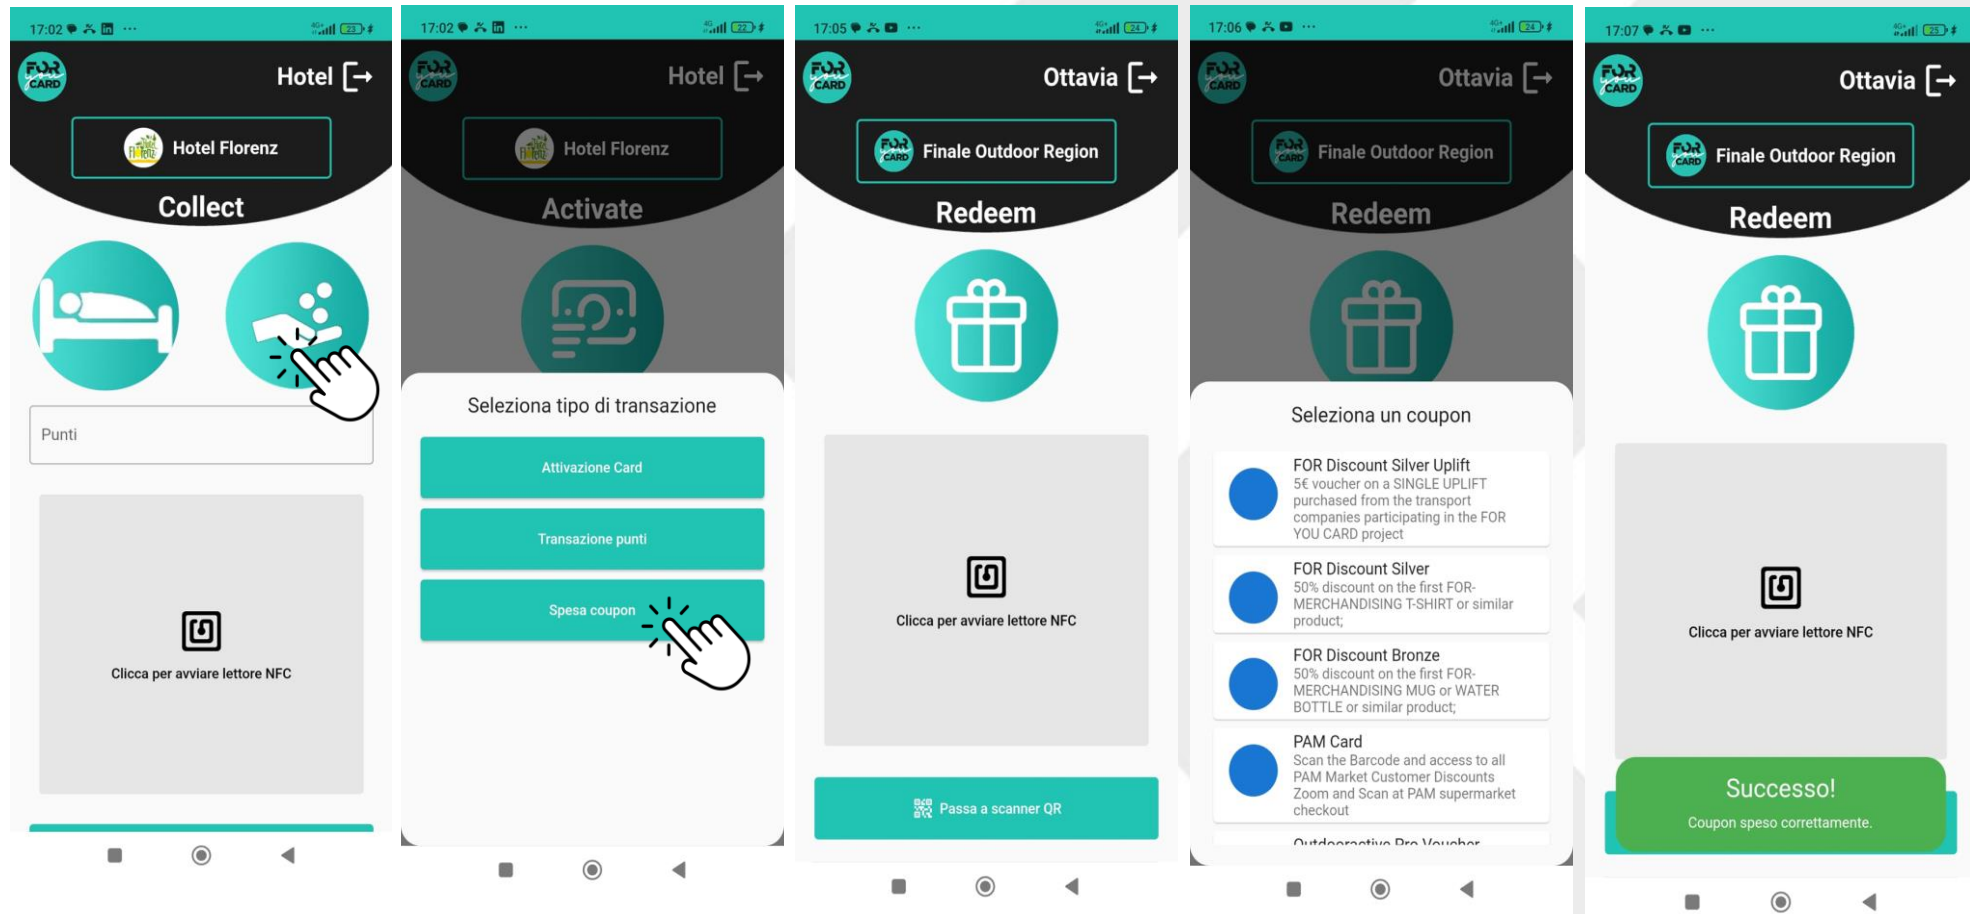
17:02

FOR your CARD

Hotel

Hotel Florenz

Collect

Punti

Clicca per avviare lettore NFC

17:02

Hotel

Hotel Florenz

Activate

Seleziona tipo di transazione

Attivazione Card

Transazione punti

Spesa coupon

17:05

Ottavia

Finale Outdoor Region

Redeem

Clicca per avviare lettore NFC

Passa a scanner QR

17:06

Ottavia

Finale Outdoor Region

Redeem

Seleziona un coupon

FOR Discount Silver Uplift
5€ voucher on a SINGLE UPLIFT purchased from the transport companies participating in the FOR YOU CARD project

FOR Discount Silver
50% discount on the first FOR-MERCHANDISING T-SHIRT or similar product;

FOR Discount Bronze
50% discount on the first FOR-MERCHANDISING MUG or WATER BOTTLE or similar product;

PAM Card
Scan the Barcode and access to all PAM Market Customer Discounts Zoom and Scan at PAM supermarket checkout

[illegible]

17:07

Ottavia

Finale Outdoor Region

Redeem

Clicca per avviare lettore NFC

Successo!
Coupon speso correttamente.